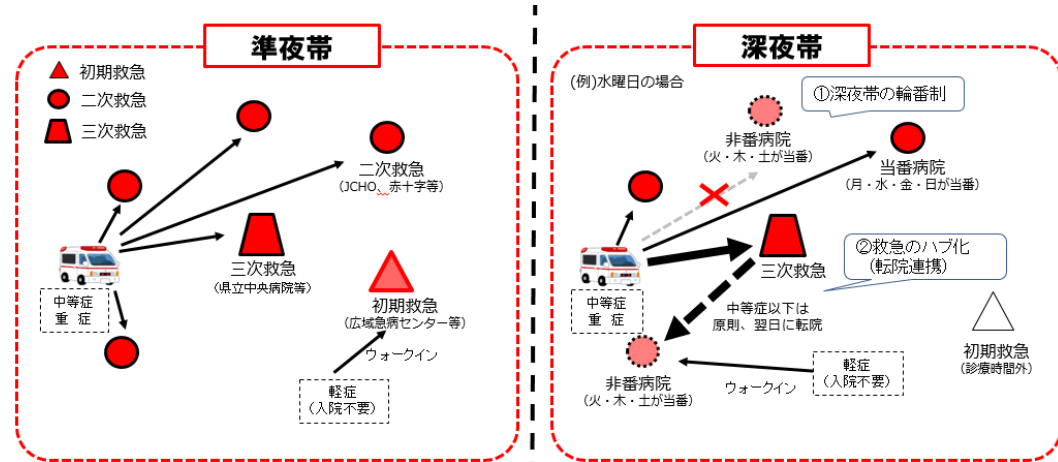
準夜帯

初期救急
二次救急
三次救急

二次救急
(JCHO、赤十字等)

三次救急
(県立中央病院等)

初期救急
(広域急病センター等)

中等症
重症

ウォークイン

軽症
(入院不要)

深夜帯

(例)水曜日の場合

①深夜帯の輪番制

非番病院
(火・木・土が当番)

当番病院
(月・水・金・日が当番)

②救急のハブ化
(転院連携)

三次救急

中等症
重症

中等症以下は
原則、翌日に転院

非番病院
(火・木・土が当番)

ウォークイン

軽症
(入院不要)

初期救急
(診療時間外)